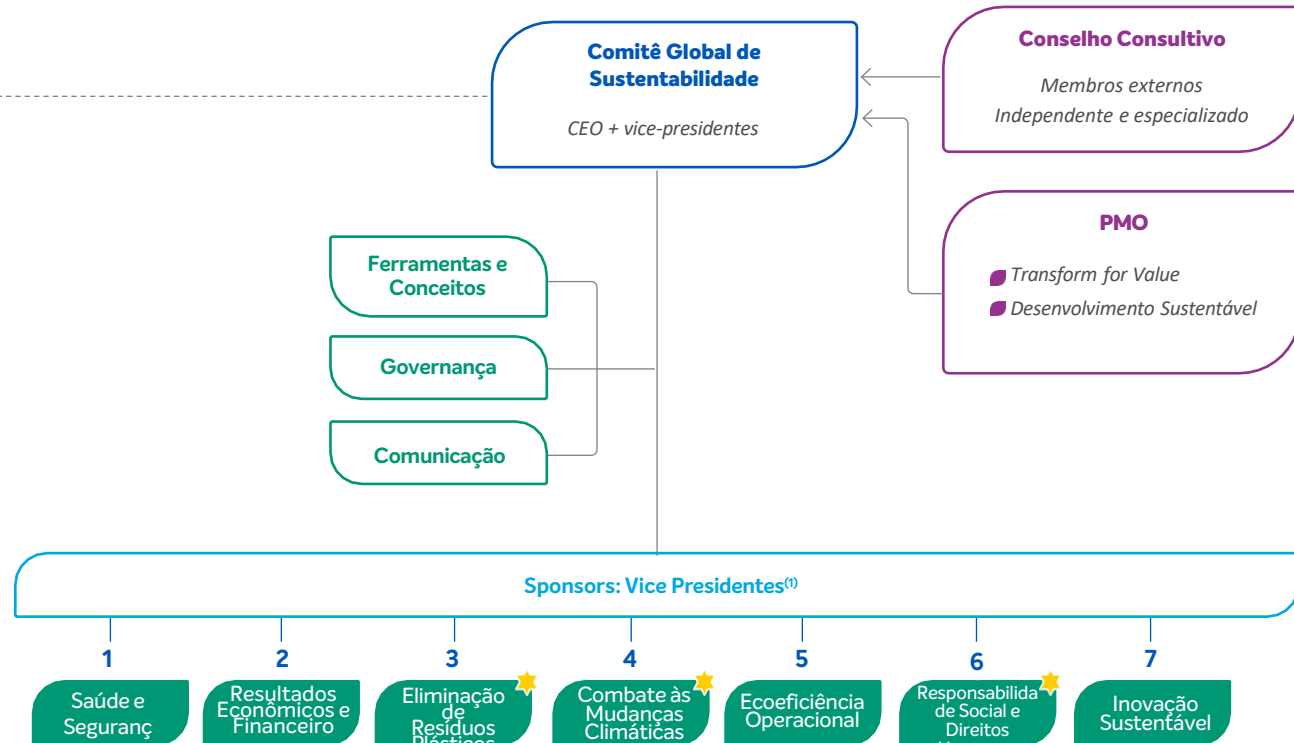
Comitê Global de Sustentabilidade

CEO + vice-presidentes

Conselho Consultivo

Membros externos
Independente e especializado

PMO

Transform for Value
Desenvolvimento Sustentável

Ferramentas e Conceitos

Governança

Comunicação

Sponsors: Vice Presidentes$^{(1)}$

1
Saúde e Seguranç

2
Resultados Econômicos e Financeiro

3
Eliminação de Resíduos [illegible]

4
Combate às Mudanças Climáticas

5
Ecoeficiência Operacional

6
Responsabilida de Social e Direitos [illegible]

7
Inovação Sustentável